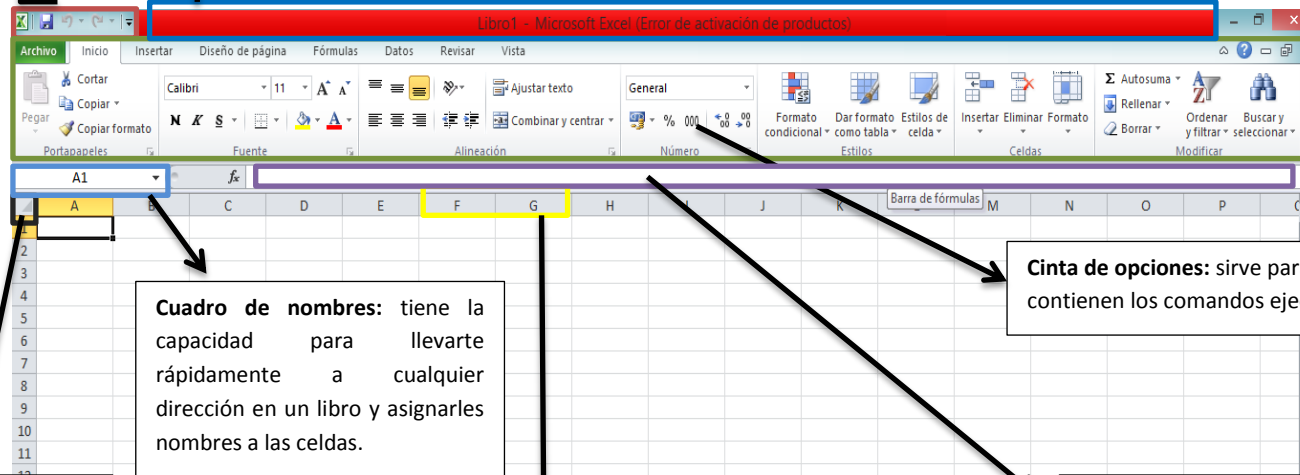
Libro1 - Microsoft Excel (Error de activación de productos)

Archivo Inicio Insertar Diseño de página Fórmulas Datos Revisar Vista

Cortar
Copiar
Pegar
Copiar formato
Portapapeles

Calibri 11 $A^{\wedge}$ $A^{\vee}$
N K S
Fuente

Ajustar texto
Combinar y centrar
Alineación

General
% 000 ,00
Número

Formato condicional
Dar formato como tabla
Estilos de celda
Estilos

Insertar Eliminar Formato
Celdas

Autosuma
Rellenar
Borrar
Ordenar y filtrar
Buscar y seleccionar
Modificar

A1
fx
Barra de fórmulas

A B C D E F G H J K M N O P

1
2
3
4
5
6
7
8
9
10
11

Cuadro de nombres: tiene la capacidad para llevarte rápidamente a cualquier dirección en un libro y asignarles nombres a las celdas.

Cinta de opciones: sirve par contienen los comandos eje